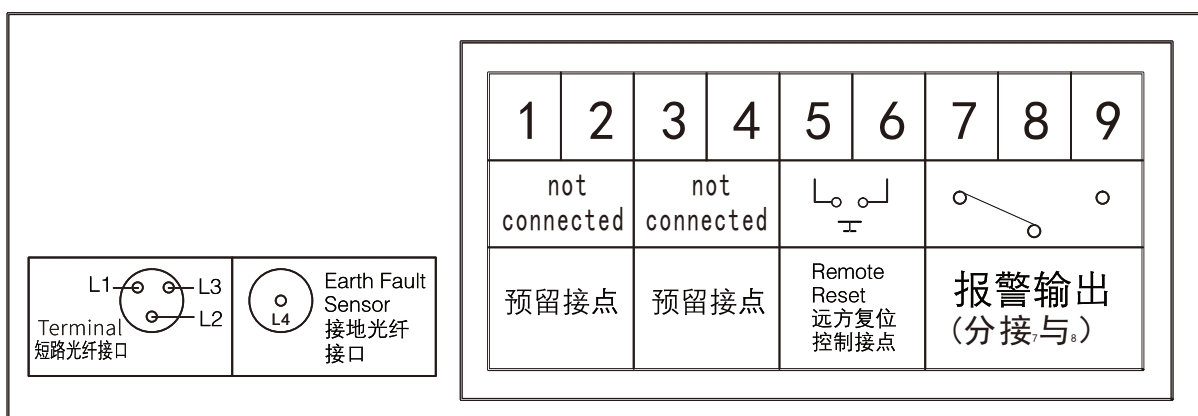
L1
L3
L2
Terminal
短路光纤接口

L4
Earth Fault Sensor
接地光纤接口

| 1 | 2 | 3 | 4 | 5 | 6 | 7 | 8 | 9 |
|---|---|---|---|---|---|---|---|---|
| not connected | | not connected | | | | | | |
| 预留接点 | | 预留接点 | | Remote Reset 远方复位控制接点 | | 报警输出 (分接7与8) | | |